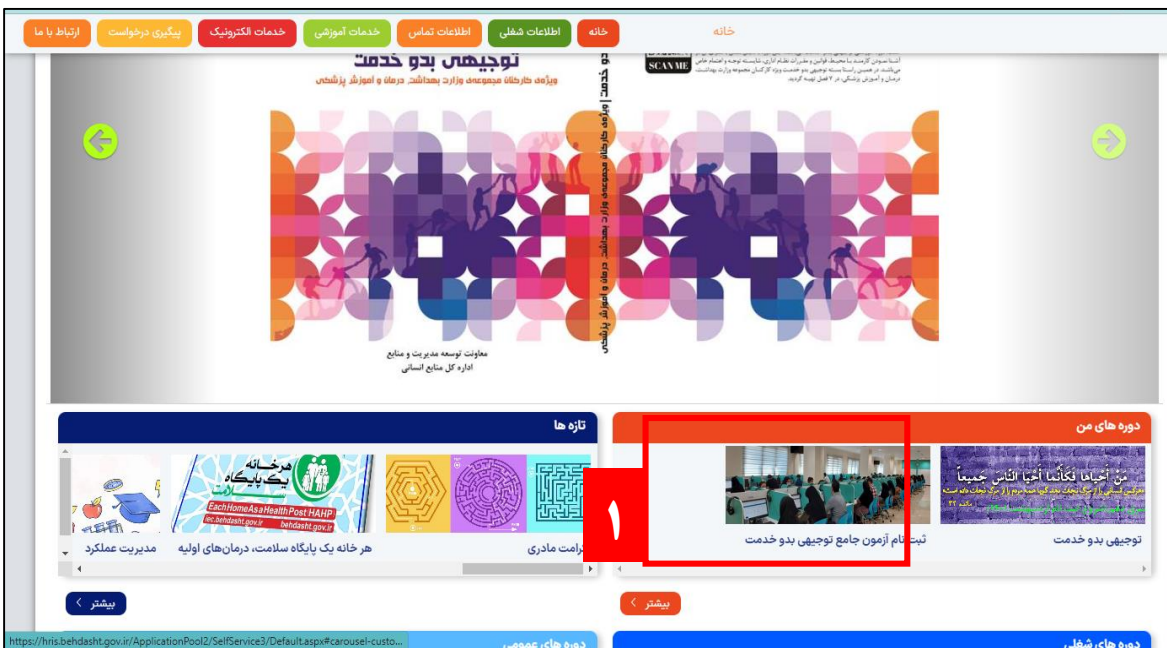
خانه

خانه | اطلاعات شغلی | اطلاعات تماس | خدمات آموزشی | خدمات الکترونیک | پیگیری درخواست | ارتباط با ما

توجیهی بدو خدمت
ویژه کارکنان مجموعه وزارت بهداشت، درمان و آموزش پزشکی

توجیهی بدو خدمت | ویژه کارکنان مجموعه وزارت بهداشت، درمان و آموزش پزشکی

SCAN ME

معاونت توسعه مدیریت و منابع
اداره کل منابع انسانی

دوره های من

مَنْ أَحْيَاهَا فَكَأَنَّمَا أَحْيَا النَّاسَ جَمِيعاً

توجیهی بدو خدمت

ثبت نام آزمون جامع توجیهی بدو خدمت

۱

تازه ها

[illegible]رامت مادری

هر خانه یک پایگاه سلامت

EachHomeAsaHealthPost HAHP

iec.behdasht.gov.ir behdasht.gov.ir

هر خانه یک پایگاه سلامت، درمان‌های اولیه

مدیریت عملکرد

بیشتر

بیشتر

https://hris.behdasht.gov.ir/ApplicationPool2/SelfService3/Default.aspx#carousel-custo...

دوره های عمومی

دوره های شغلی